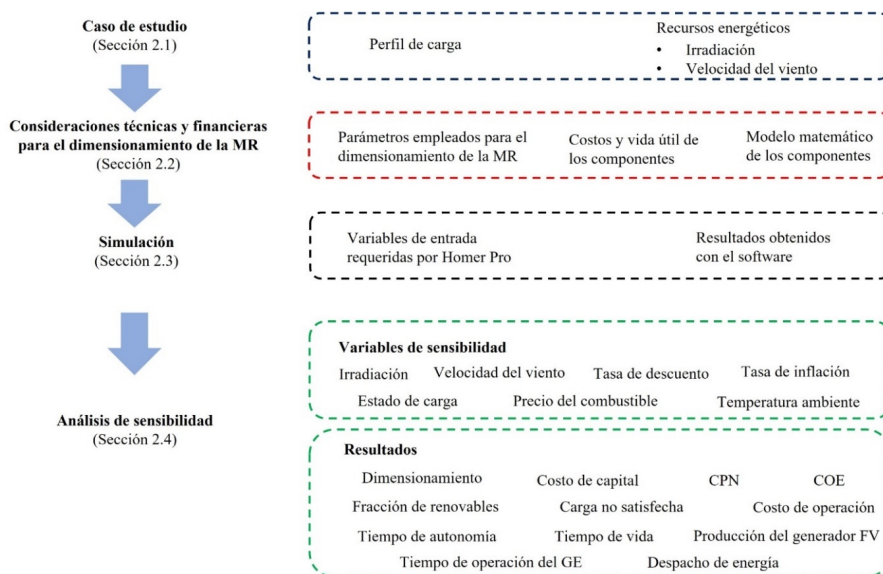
Caso de estudio
(Sección 2.1)

Perfil de carga

Recursos energéticos
• Irradiación
• Velocidad del viento

Consideraciones técnicas y financieras para el dimensionamiento de la MR
(Sección 2.2)

Parámetros empleados para el dimensionamiento de la MR

Costos y vida útil de los componentes

Modelo matemático de los componentes

Simulación
(Sección 2.3)

Variables de entrada requeridas por Homer Pro

Resultados obtenidos con el software

Análisis de sensibilidad
(Sección 2.4)

Variables de sensibilidad
Irradiación Velocidad del viento Tasa de descuento Tasa de inflación
Estado de carga Precio del combustible Temperatura ambiente

Resultados
Dimensionamiento Costo de capital CPN COE
Fracción de renovables Carga no satisfecha Costo de operación
Tiempo de autonomía Tiempo de vida Producción del generador FV
Tiempo de operación del GE Despacho de energía